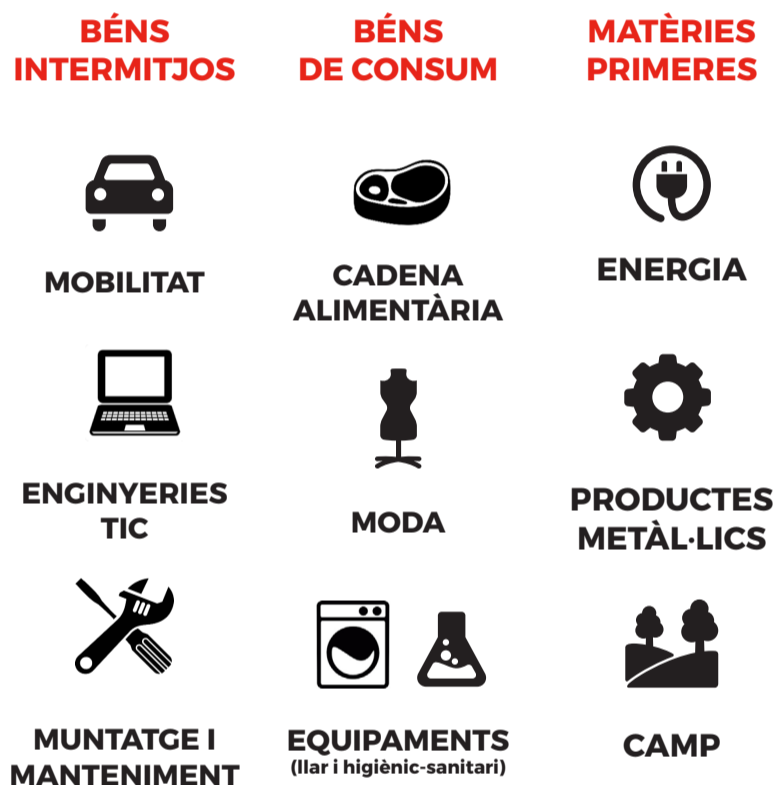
BÉNS INTERMITJOS

MOBILITAT

ENGINYERIES TIC

MUNTATGE I MANTENIMENT

BÉNS DE CONSUM

CADENA ALIMENTÀRIA

MODA

EQUIPAMENTS
(llar i higiènic-sanitari)

MATÈRIES PRIMERES

ENERGIA

PRODUCTES METÀL·LICS

CAMP